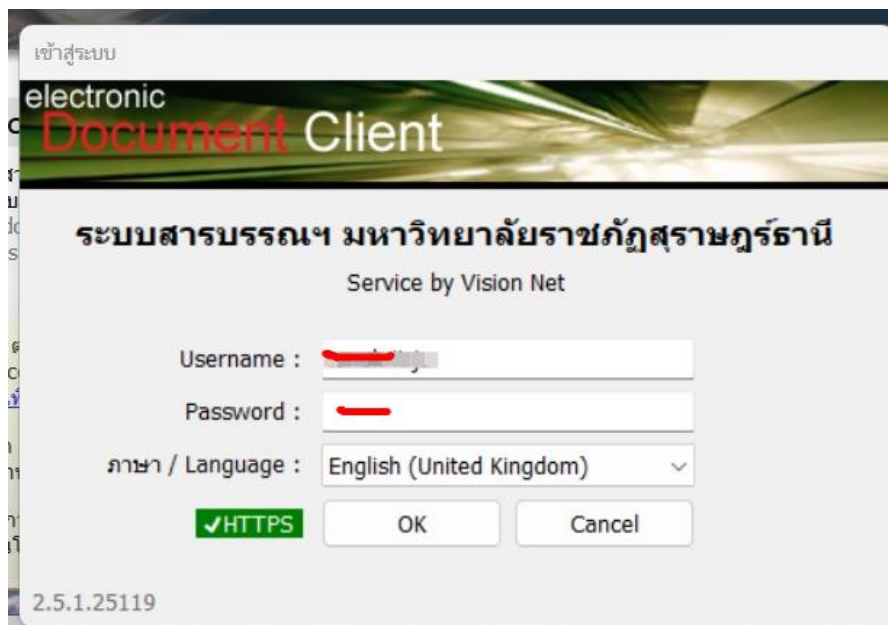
เข้าสู่ระบบ

electronic
Document Client

ระบบสารบรรณฯ มหาวิทยาลัยราชภัฏสุราษฎร์ธานี

Service by Vision Net

Username : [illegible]

Password :

ภาษา / Language : English (United Kingdom)

✔HTTPS OK Cancel

2.5.1.25119